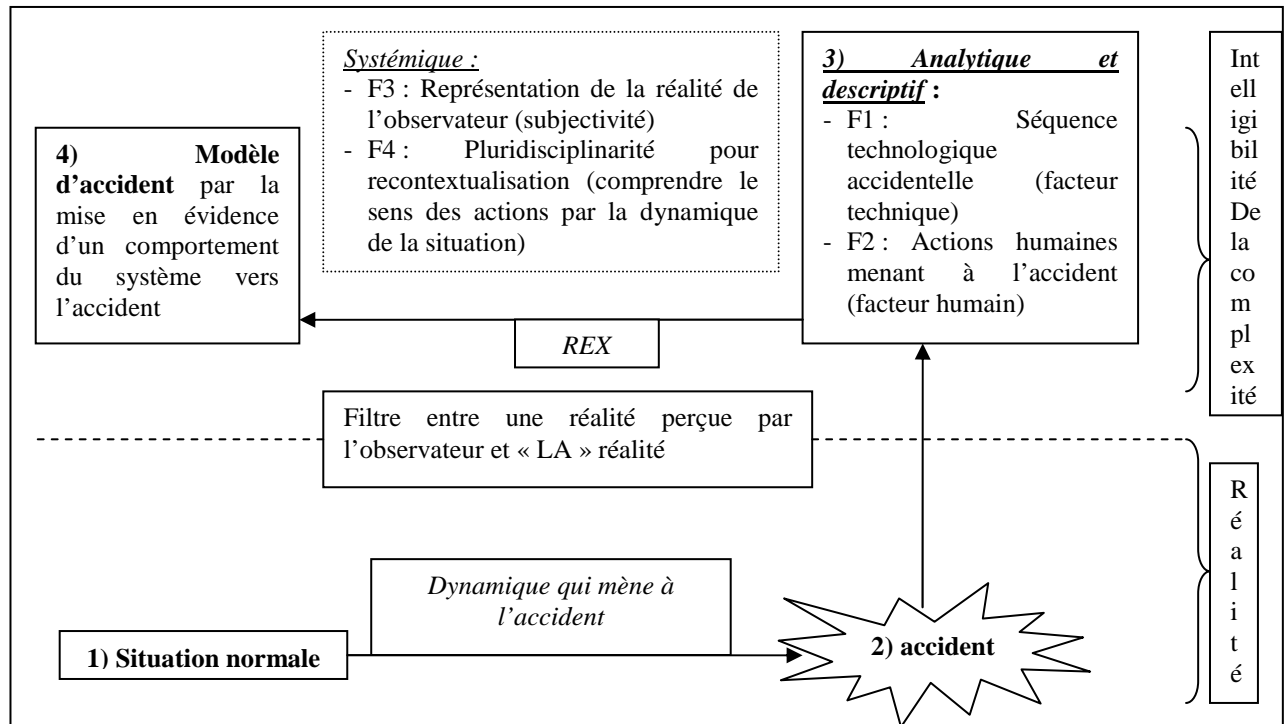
Systémique :
- F3 : Représentation de la réalité de l'observateur (subjectivité)
- F4 : Pluridisciplinarité pour recontextualisation (comprendre le sens des actions par la dynamique de la situation)

3) Analytique et descriptif :
- F1 : Séquence technologique accidentelle (facteur technique)
- F2 : Actions humaines menant à l'accident (facteur humain)

Intelligibilité De la complexité

4) Modèle d'accident par la mise en évidence d'un comportement du système vers l'accident

REX

Filtre entre une réalité perçue par l'observateur et « LA » réalité

Réalité

Dynamique qui mène à l'accident

1) Situation normale

2) accident